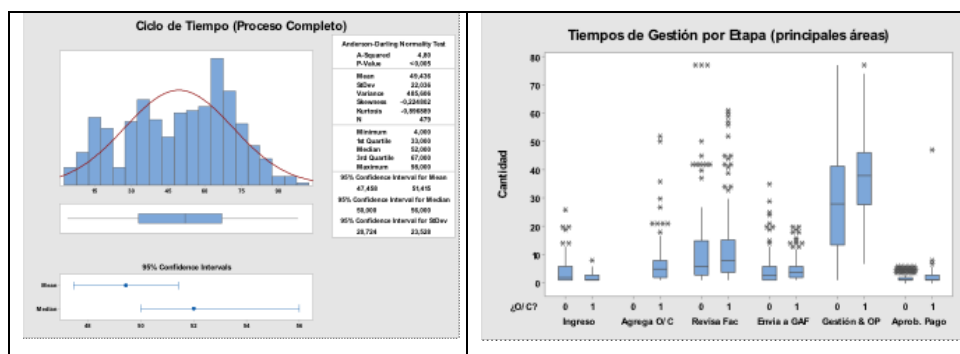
Ciclo de Tiempo (Proceso Completo)

Anderson-Darling Normality Test
A-Squared 4,80
P-Value <0,005

Mean 49,436
StDev 22,036
Variance 485,586
Skewness -0,224862
Kurtosis -0,896583
N 479

Minimum 4,000
1st Quartile 33,000
Median 52,000
3rd Quartile 67,000
Maximum 98,000

95% Confidence Interval for Mean
47,458 51,415
95% Confidence Interval for Median
50,000 56,000
95% Confidence Interval for StDev
20,724 23,526

15 30 45 60 75 90

95% Confidence Intervals

Mean
Median

48 50 52 54 56

Tiempos de Gestión por Etapa (principales áreas)

Cantidad

80 70 60 50 40 30 20 10 0

¿O/ C? 0 1 0 1 0 1 0 1 0 1 0 1

Ingreso Agrega O/ C Revisa Fac Envia a GAF Gestión & OP Aprob. Pago